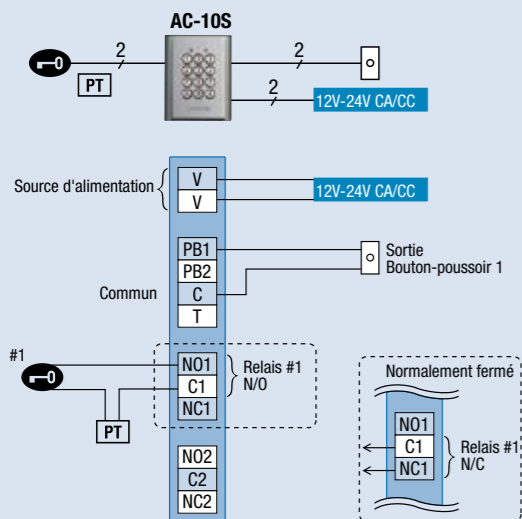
AC-10S

2

2

2

PT

12V-24V CA/CC

Source d'alimentation

V

V

12V-24V CA/CC

PB1

PB2

C

T

Sortie
Bouton-poussoir 1

Commun

#1

NO1

C1

NC1

Relais #1
N/O

PT

Normalement fermé

NO1

C1

NC1

Relais #1
N/C

NO2

C2

NC2